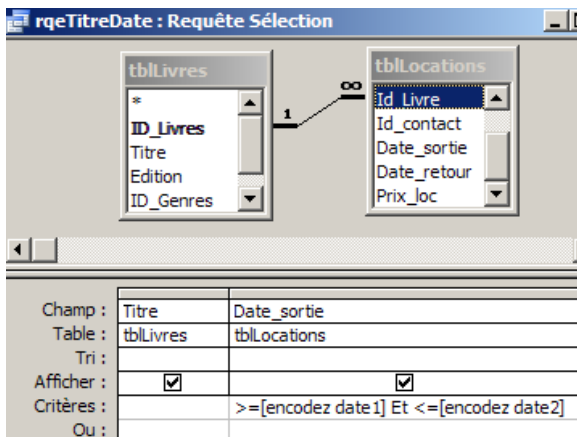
rqeTitreDate : Requête Sélection

tblLivres
*
ID_Livres
Titre
Edition
ID_Genres

1
∞

tblLocations
Id_Livre
Id_contact
Date_sortie
Date_retour
Prix_loc

| Champ : | Titre | Date_sortie |
|---|---|---|
| Table : | tblLivres | tblLocations |
| Tri : | | |
| Afficher : | ☑ | ☑ |
| Critères : | | >=[encodez date1] Et <=[encodez date2] |
| Ou : | | |